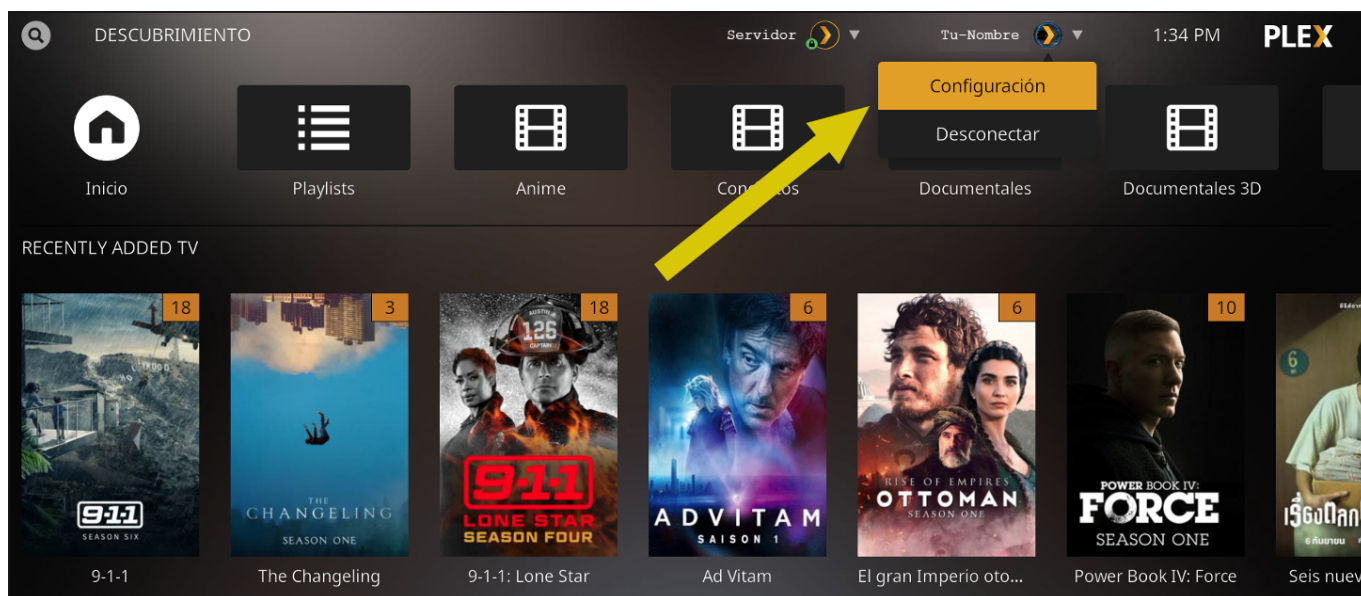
DESCUBRIMIENTO
Servidor
Tu-Nombre
1:34 PM
PLEX

Configuración
Desconectar

Inicio
Playlists
Anime
Con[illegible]tos
Documentales
Documentales 3D

RECENTLY ADDED TV

18
9-1-1
SEASON SIX
9-1-1

3
THE CHANGELING
SEASON ONE
The Changeling

18
126
9-1-1
LONE STAR
SEASON FOUR
9-1-1: Lone Star

6
ADVITAM
SAISON 1
Ad Vitam

6
RISE OF EMPIRES
OTTOMAN
SEASON ONE
El gran Imperio oto...

10
POWER BOOK IV:
FORCE
SEASON ONE
Power Book IV: Force

6
เรื่องดกม
Seis nuev